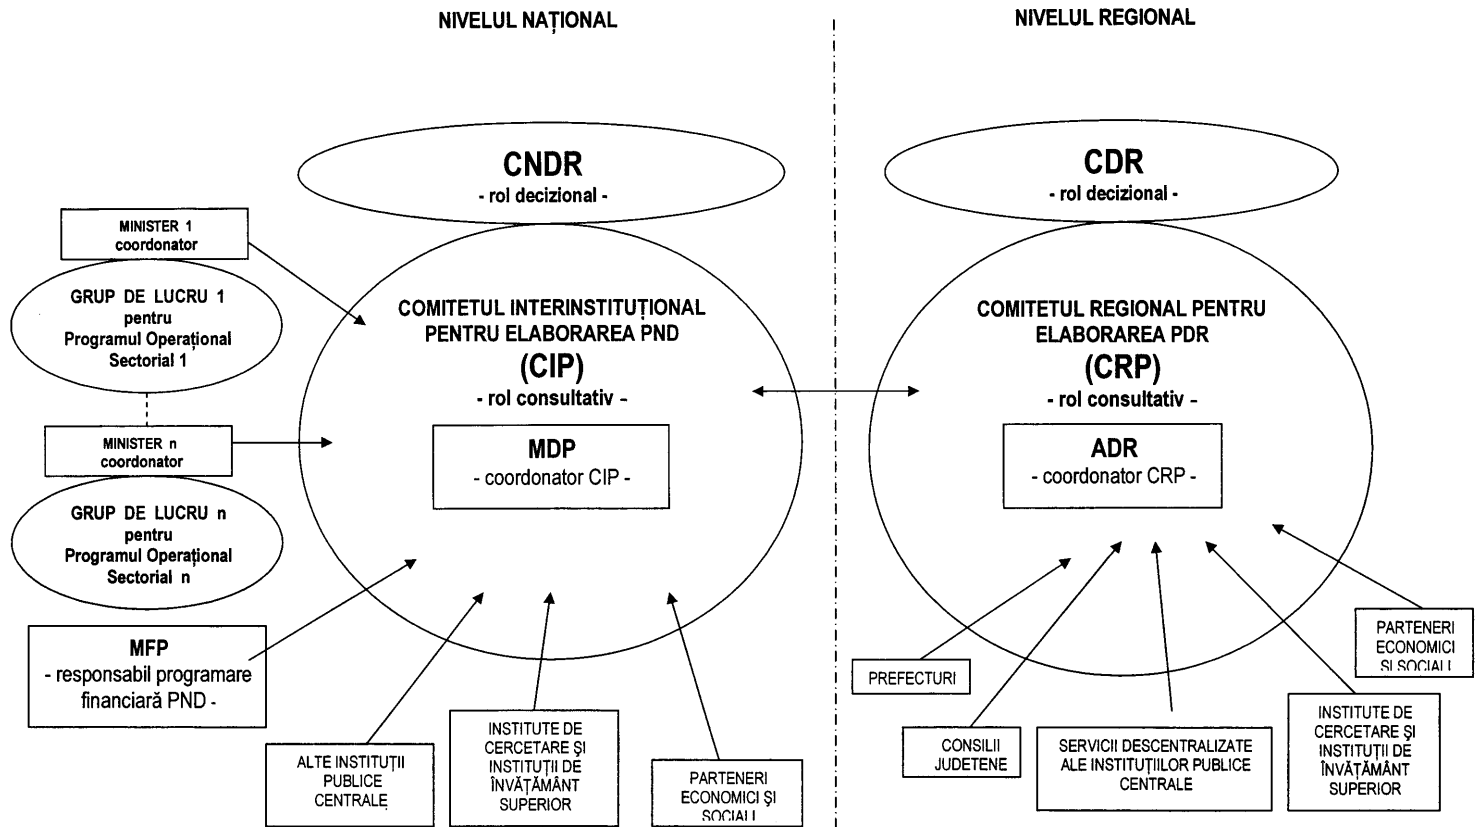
NIVELUL NAȚIONAL

NIVELUL REGIONAL

CNDR
- rol decizional -

CDR
- rol decizional -

MINISTER 1
coordonator

GRUP DE LUCRU 1
pentru
Programul Operațional
Sectorial 1

MINISTER n
coordonator

GRUP DE LUCRU n
pentru
Programul Operațional
Sectorial n

COMITETUL INTERINSTITUȚIONAL PENTRU ELABORAREA PND
(CIP)
- rol consultativ -

MDP
- coordonator CIP -

COMITETUL REGIONAL PENTRU ELABORAREA PDR
(CRP)
- rol consultativ -

ADR
- coordonator CRP -

MFP
- responsabil programare financiară PND -

ALTE INSTITUȚII PUBLICE CENTRALE

INSTITUTE DE CERCETARE ŞI INSTITUȚII DE ÎNVĂȚĂMÂNT SUPERIOR

PARTENERI ECONOMICI ŞI SOCIALI

PREFECTURI

CONSILII JUDETENE

SERVICII DESCENTRALIZATE ALE INSTITUȚIILOR PUBLICE CENTRALE

INSTITUTE DE CERCETARE ŞI INSTITUȚII DE ÎNVĂȚĂMÂNT SUPERIOR

PARTENERI ECONOMICI ŞI SOCIALI